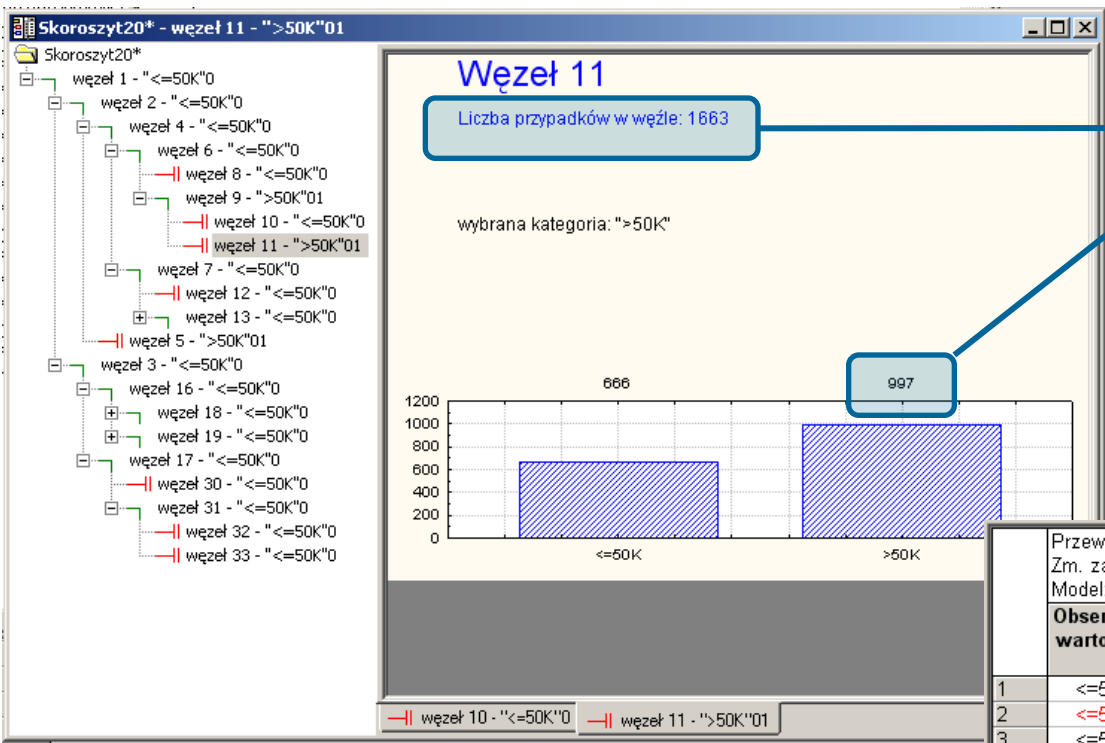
Skoroszyt20* - węzeł 11 - ">50K"01

Skoroszyt20*
węzeł 1 - "<=50K"0
węzeł 2 - "<=50K"0
węzeł 4 - "<=50K"0
węzeł 6 - "<=50K"0
węzeł 8 - "<=50K"0
węzeł 9 - ">50K"01
węzeł 10 - "<=50K"0
węzeł 11 - ">50K"01
węzeł 7 - "<=50K"0
węzeł 12 - "<=50K"0
węzeł 13 - "<=50K"0
węzeł 5 - ">50K"01
węzeł 3 - "<=50K"0
węzeł 16 - "<=50K"0
węzeł 18 - "<=50K"0
węzeł 19 - "<=50K"0
węzeł 17 - "<=50K"0
węzeł 30 - "<=50K"0
węzeł 31 - "<=50K"0
węzeł 32 - "<=50K"0
węzeł 33 - "<=50K"0

Węzeł 11

Liczba przypadków w węźle: 1663

wybrana kategoria: ">50K"

666
997

1200
1000
800
600
400
200
0

<=50K
>50K

| | Przew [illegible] Zm. z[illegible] Model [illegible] |
|---|---|
| | Obser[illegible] warto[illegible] |
| 1 | <=5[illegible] |
| 2 | <=5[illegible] |
| 3 | <=5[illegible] |

węzeł 10 - "<=50K"0
węzeł 11 - ">50K"01